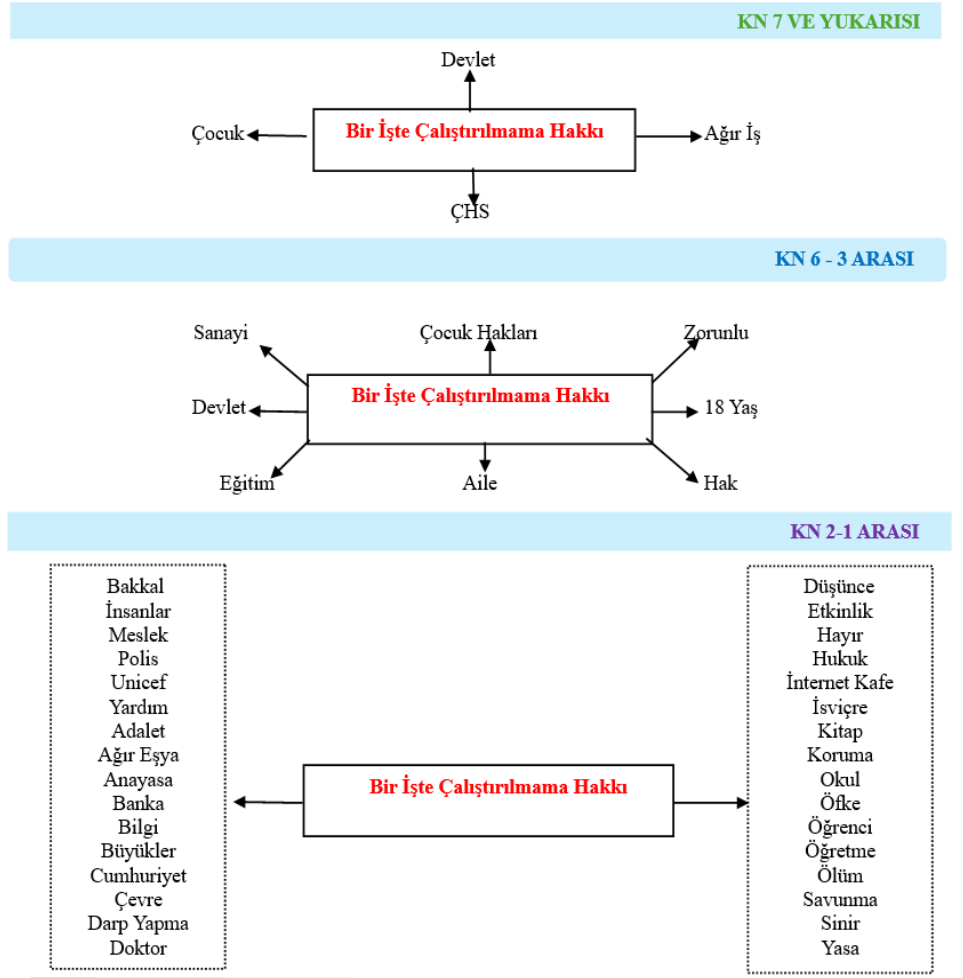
KN 7 VE YUKARISI

Devlet

Çocuk

Bir İşte Çalıştırılmama Hakkı

Ağır İş

ÇHS

KN 6 - 3 ARASI

Sanayi

Çocuk Hakları

Zorunlu

Devlet

Bir İşte Çalıştırılmama Hakkı

18 Yaş

Eğitim

Aile

Hak

KN 2-1 ARASI

Bakkal
İnsanlar
Meslek
Polis
Unicef
Yardım
Adalet
Ağır Eşya
Anayasa
Banka
Bilgi
Büyükler
Cumhuriyet
Çevre
Darp Yapma
Doktor

Bir İşte Çalıştırılmama Hakkı

Düşünce
Etkinlik
Hayır
Hukuk
İnternet Kafe
İsviçre
Kitap
Koruma
Okul
Öfke
Öğrenci
Öğretme
Ölüm
Savunma
Sinir
Yasa